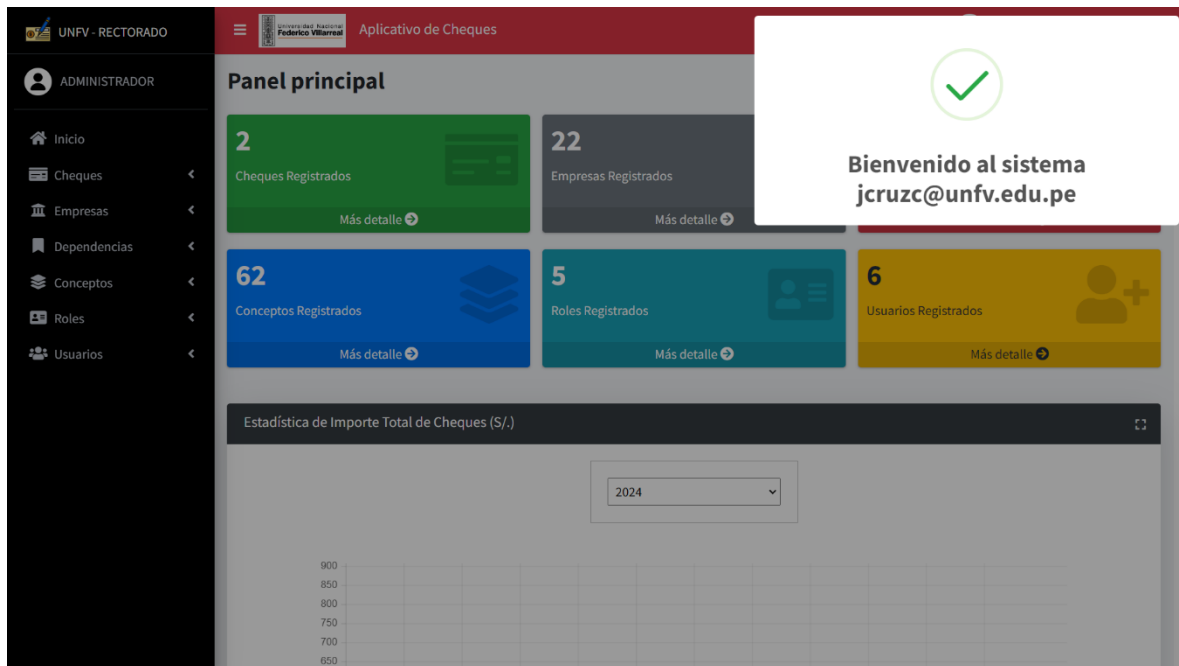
UNFV - RECTORADO

ADMINISTRADOR

Inicio
Cheques
Empresas
Dependencias
Conceptos
Roles
Usuarios

Universidad Nacional Federico Villarreal

Aplicativo de Cheques

Panel principal

2
Cheques Registrados
Más detalle

22
Empresas Registrados
Más detalle

62
Conceptos Registrados
Más detalle

5
Roles Registrados
Más detalle

6
Usuarios Registrados
Más detalle

Bienvenido al sistema
jcruzc@unfv.edu.pe

Estadística de Importe Total de Cheques (S/.)

2024

900
850
800
750
700
650